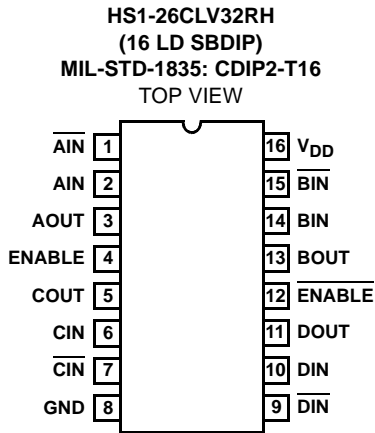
HS1-26CLV32RH
(16 LD SBDIP)
MIL-STD-1835: CDIP2-T16
TOP VIEW

$\overline{\text{AIN}}$ 1
AIN 2
AOUT 3
ENABLE 4
COUT 5
CIN 6
$\overline{\text{CIN}}$ 7
GND 8

16 $V_{DD}$
15 $\overline{\text{BIN}}$
14 BIN
13 BOUT
12 $\overline{\text{ENABLE}}$
11 DOUT
10 DIN
9 $\overline{\text{DIN}}$